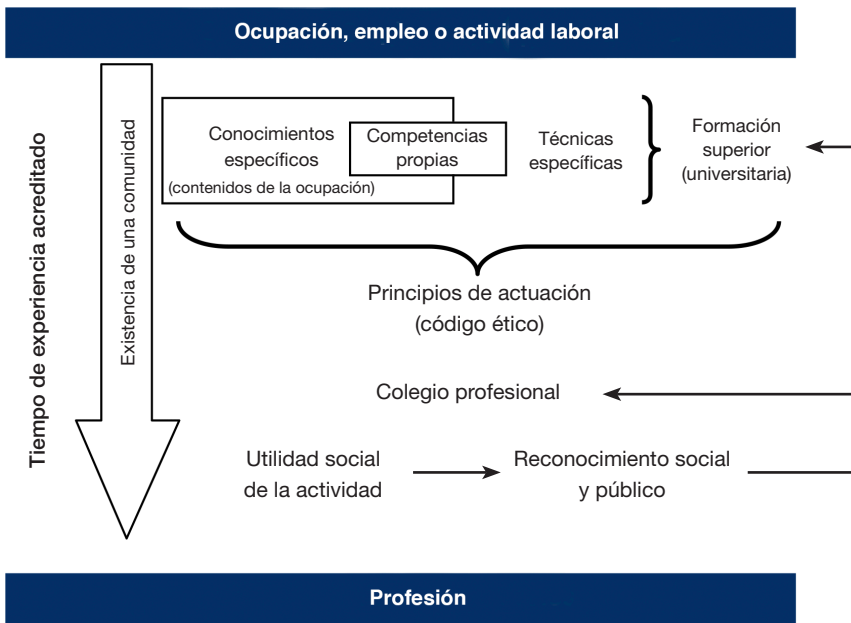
Ocupación, empleo o actividad laboral

Tiempo de experiencia acreditado

Existencia de una comunidad

Conocimientos específicos
(contenidos de la ocupación)

Competencias propias

Técnicas específicas

Formación superior (universitaria)

Principios de actuación
(código ético)

Colegio profesional

Utilidad social de la actividad

Reconocimiento social y público

Profesión